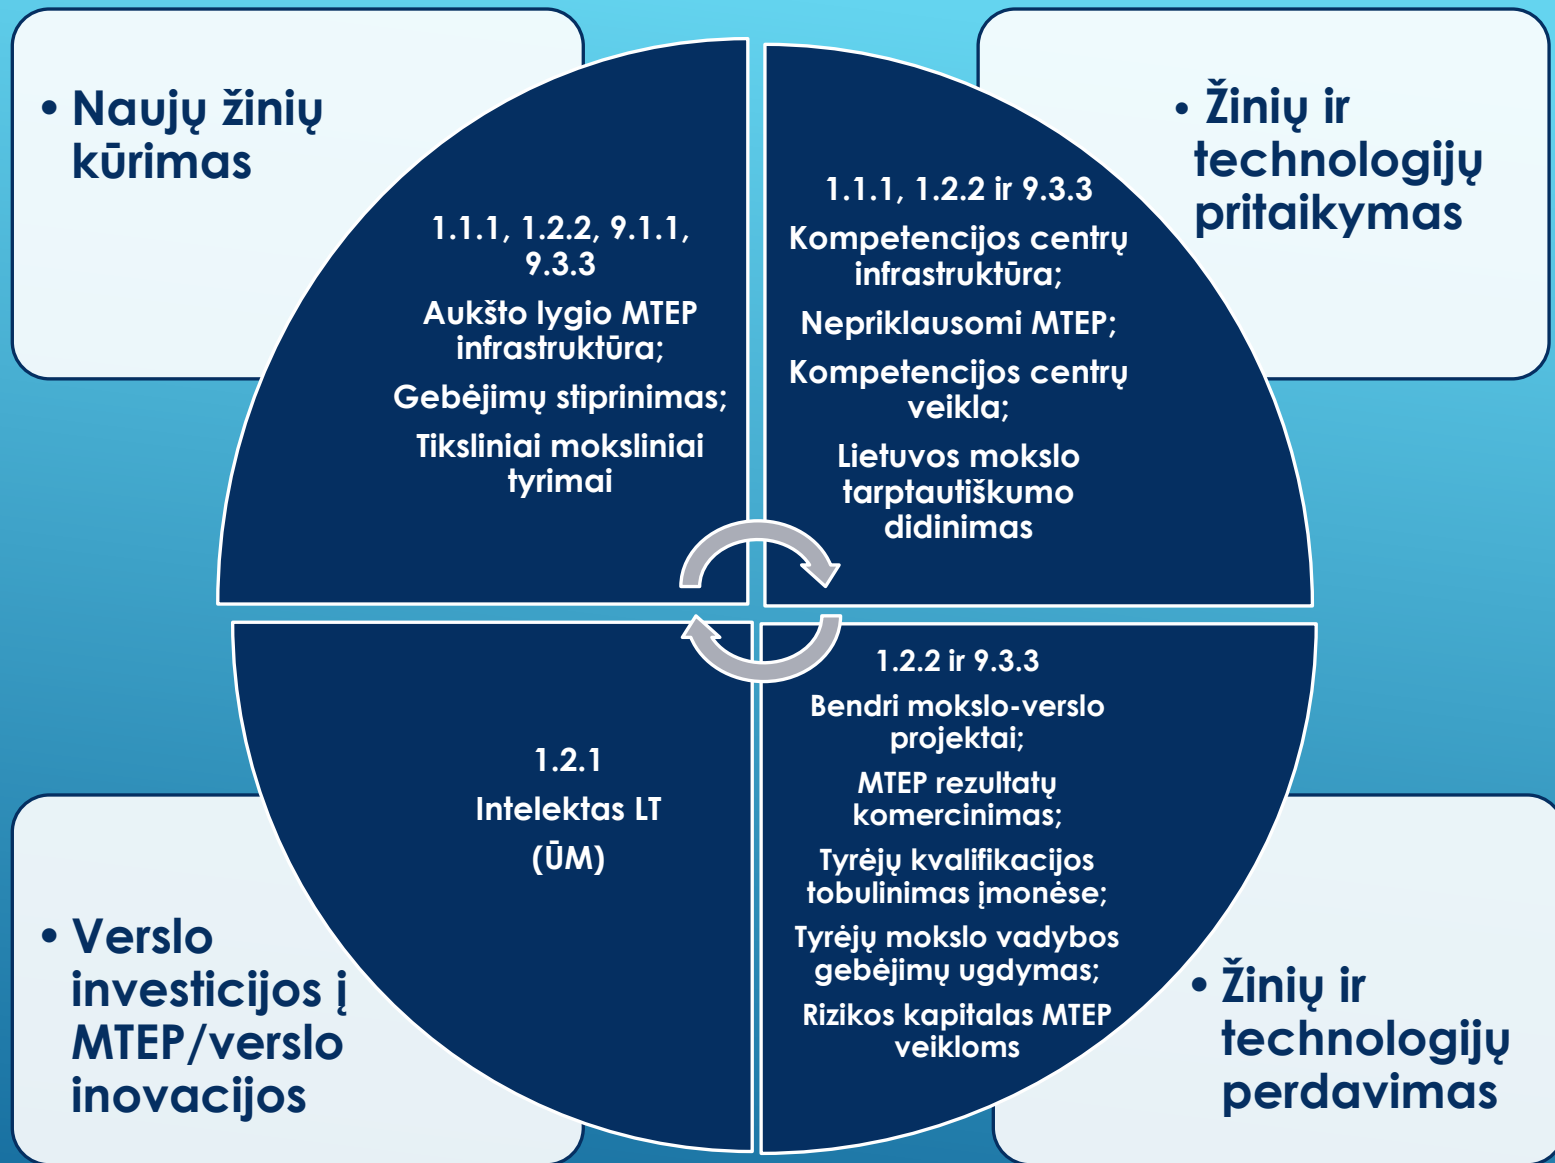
• Naujų žinių kūrimas

• Žinių ir technologijų pritaikymas

1.1.1, 1.2.2, 9.1.1, 9.3.3

Aukšto lygio MTEP infrastruktūra;

Gebėjimų stiprinimas;

Tiksliniai moksliniai tyrimai

1.1.1, 1.2.2 ir 9.3.3

Kompetencijos centrų infrastruktūra;

Nepriklausomi MTEP;

Kompetencijos centrų veikla;

Lietuvos mokslo tarptautiškumo didinimas

1.2.1

Intelektas LT

(ŪM)

1.2.2 ir 9.3.3

Bendri mokslo-verslo projektai;

MTEP rezultatų komercinimas;

Tyrėjų kvalifikacijos tobulinimas įmonėse;

Tyrėjų mokslo vadybos gebėjimų ugdymas;

Rizikos kapitalas MTEP veikloms

• Verslo investicijos į MTEP/verslo inovacijos

• Žinių ir technologijų perdavimas